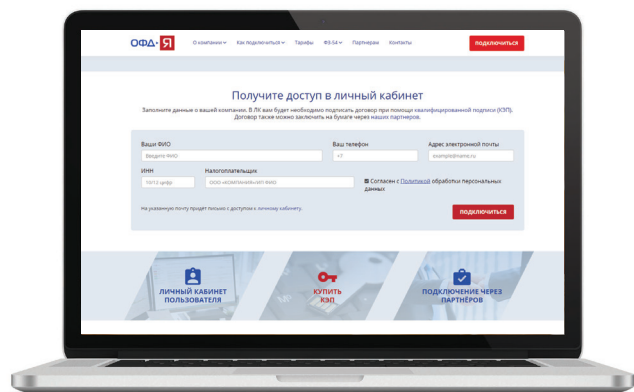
ОФД·Я О компании Как подключиться Тарифы ФЗ-54 Партнерам Контакты ПОДКЛЮЧИТЬСЯ

Получите доступ в личный кабинет

Заполните данные о вашей компании. В ЛК вам будет необходимо подписать договор при помощи квалифицированной подписи (КЭП). Договор также можно заключить на бумаге через наших партнеров.

Ваши ФИО
Введите ФИО
Ваш телефон
+7
Адрес электронной почты
example@name.ru
ИНН
10/12 цифр
Налогоплательщик
ООО «КОМПАНИЯ» ИП ФИО
Согласен с Политикой обработки персональных данных

На указанную почту придёт письмо с доступом к личному кабинету.

ПОДКЛЮЧИТЬСЯ

ЛИЧНЫЙ КАБИНЕТ ПОЛЬЗОВАТЕЛЯ
КУПИТЬ КЭП
ПОДКЛЮЧЕНИЕ ЧЕРЕЗ ПАРТНЁРОВ